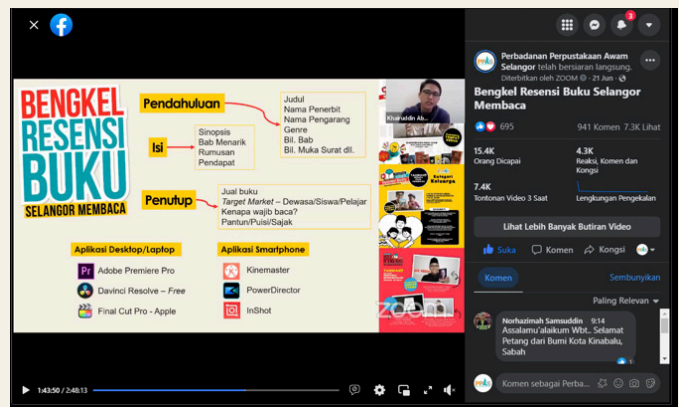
BENGKEL RESENSI BUKU
SELANGOR MEMBACA

Pendahuluan
Judul
Nama Penerbit
Nama Pengarang
Genre
Bil. Bab
Bil. Muka Surat dll.

Isi
Sinopsis
Bab Menarik
Rumusan
Pendapat

Penutup
Jual buku
Target Market – Dewasa/Siswa/Pelajar
Kenapa wajib baca?
Pantun/Puisi/Sajak

Aplikasi Desktop/Laptop
Adobe Premiere Pro
Davinci Resolve – Free
Final Cut Pro - Apple

Aplikasi Smartphone
Kinemaster
PowerDirector
InShot

Khairuddin Ab...

zoom

1:43:50 / 2:48:13

3

Perbadanan Perpustakaan Awam Selangor telah bersiaran langsung.
Diterbitkan oleh ZOOM · 21 Jun ·

Bengkel Resensi Buku Selangor Membaca

695
941 Komen 7.3K Lihat

15.4K
Orang Dicapai
4.3K
Reaksi, Komen dan Kongsi
7.4K
Tontonan Video 3 Saat
Lengkungan Pengekalan

Lihat Lebih Banyak Butiran Video

Suka
Komen
Kongsi

Komen
Sembunyikan

Paling Relevan

Norhazimah Samsuddin 9:14
Assalamu'alaikum Wbt.. Selamat Petang dari Bumi Kota Kinabalu, Sabah

Komen sebagai Perba...